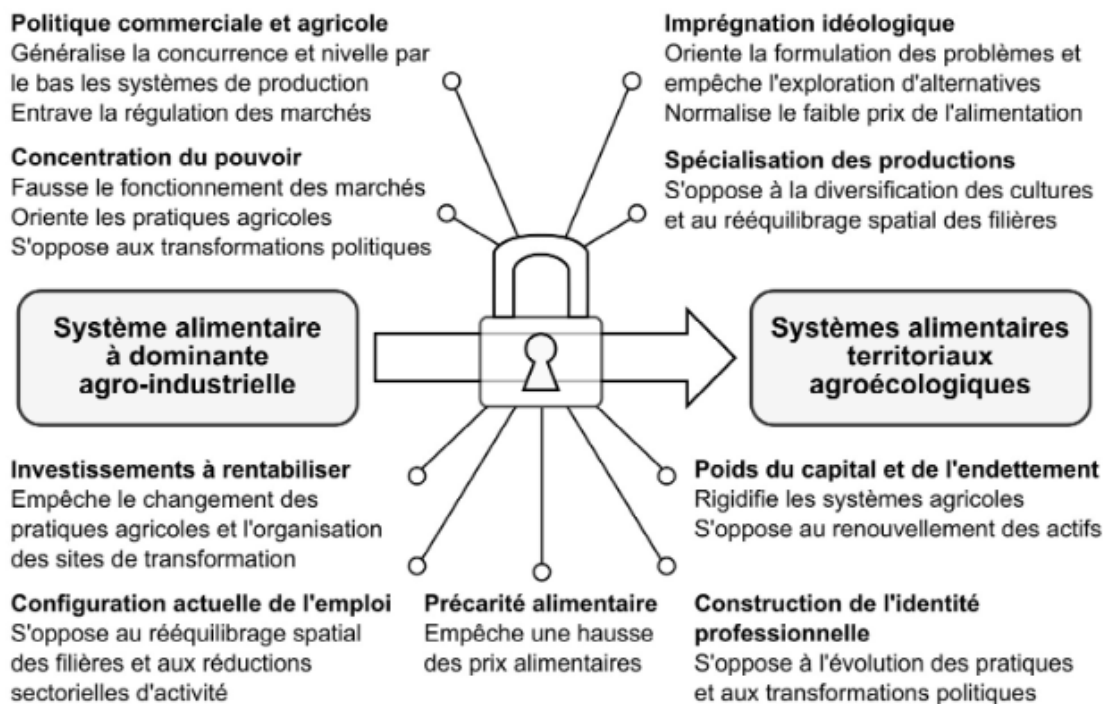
**Politique commerciale et agricole**
Généralise la concurrence et nivelle par le bas les systèmes de production
Entrave la régulation des marchés

**Concentration du pouvoir**
Fausse le fonctionnement des marchés
Oriente les pratiques agricoles
S'oppose aux transformations politiques

**Imprégnation idéologique**
Oriente la formulation des problèmes et empêche l'exploration d'alternatives
Normalise le faible prix de l'alimentation

**Spécialisation des productions**
S'oppose à la diversification des cultures et au rééquilibrage spatial des filières

**Système alimentaire à dominante agro-industrielle**

**Systèmes alimentaires territoriaux agroécologiques**

**Investissements à rentabiliser**
Empêche le changement des pratiques agricoles et l'organisation des sites de transformation

**Poids du capital et de l'endettement**
Rigidifie les systèmes agricoles
S'oppose au renouvellement des actifs

**Configuration actuelle de l'emploi**
S'oppose au rééquilibrage spatial des filières et aux réductions sectorielles d'activité

**Précarité alimentaire**
Empêche une hausse des prix alimentaires

**Construction de l'identité professionnelle**
S'oppose à l'évolution des pratiques et aux transformations politiques